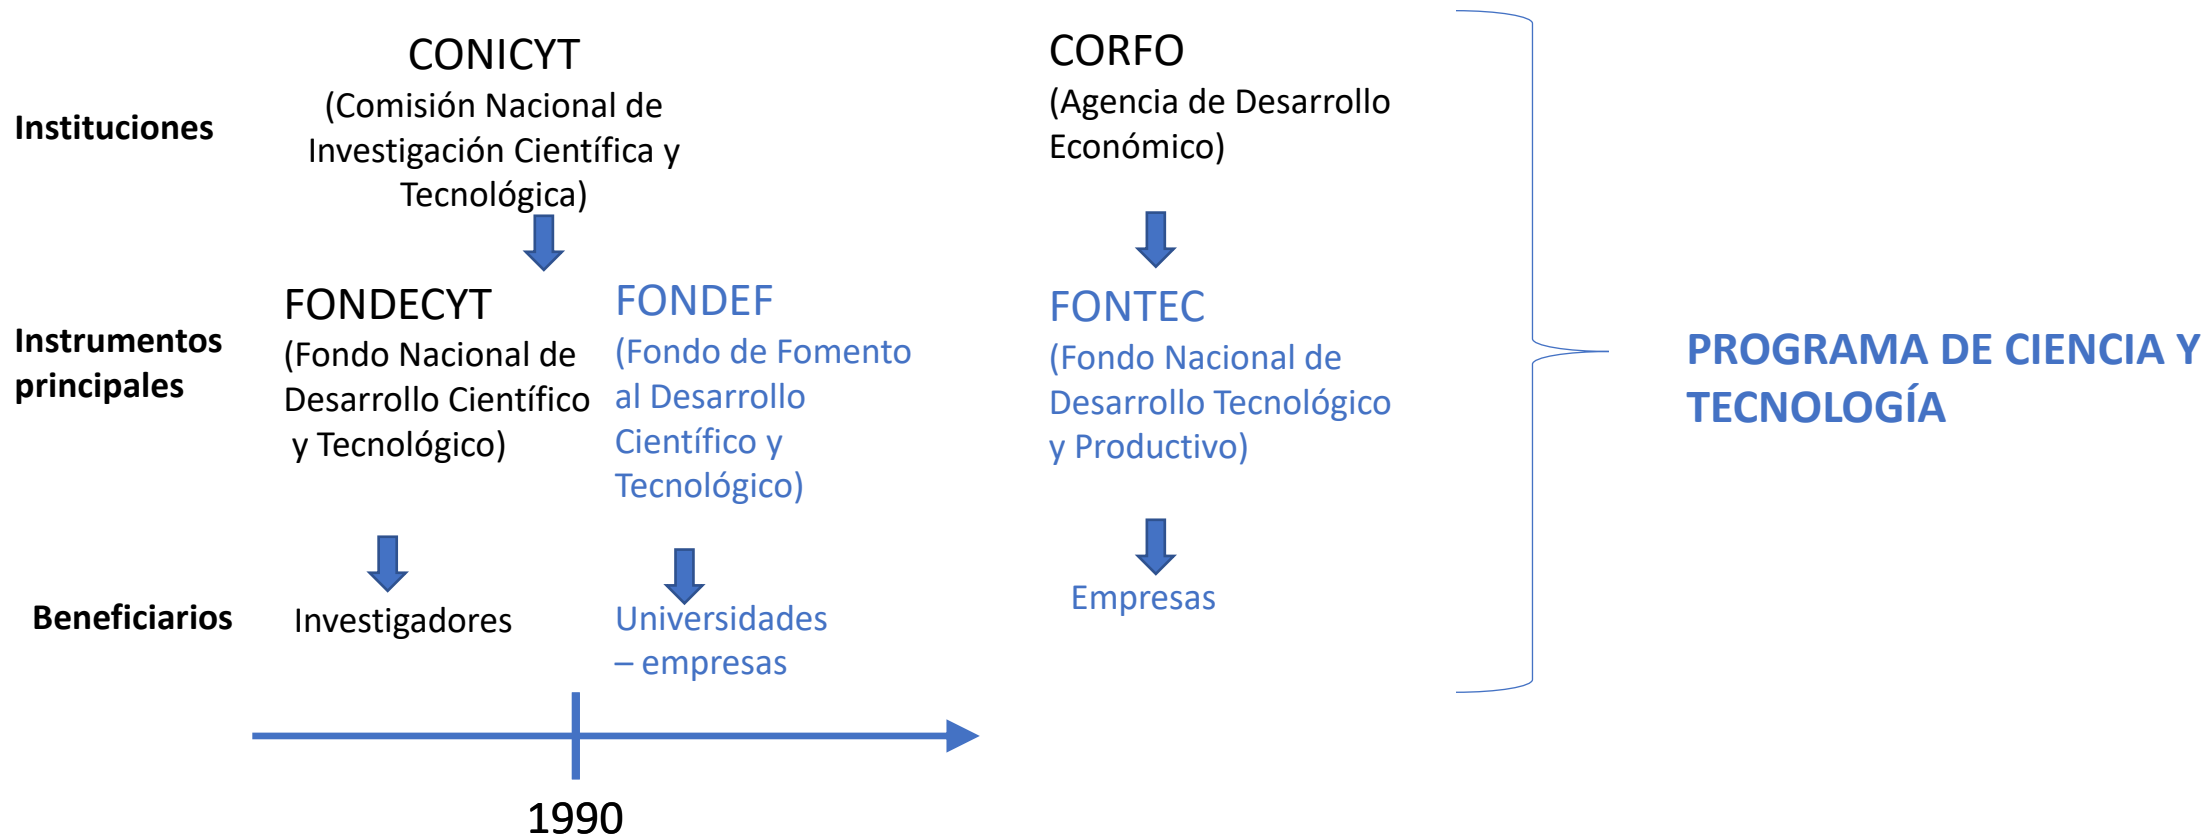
Instituciones

CONICYT
(Comisión Nacional de Investigación Científica y Tecnológica)

CORFO
(Agencia de Desarrollo Económico)

Instrumentos principales

FONDECYT
(Fondo Nacional de Desarrollo Científico y Tecnológico)

FONDEF
(Fondo de Fomento al Desarrollo Científico y Tecnológico)

FONTEC
(Fondo Nacional de Desarrollo Tecnológico y Productivo)

PROGRAMA DE CIENCIA Y TECNOLOGÍA

Beneficiarios

Investigadores

Universidades – empresas

Empresas

1990